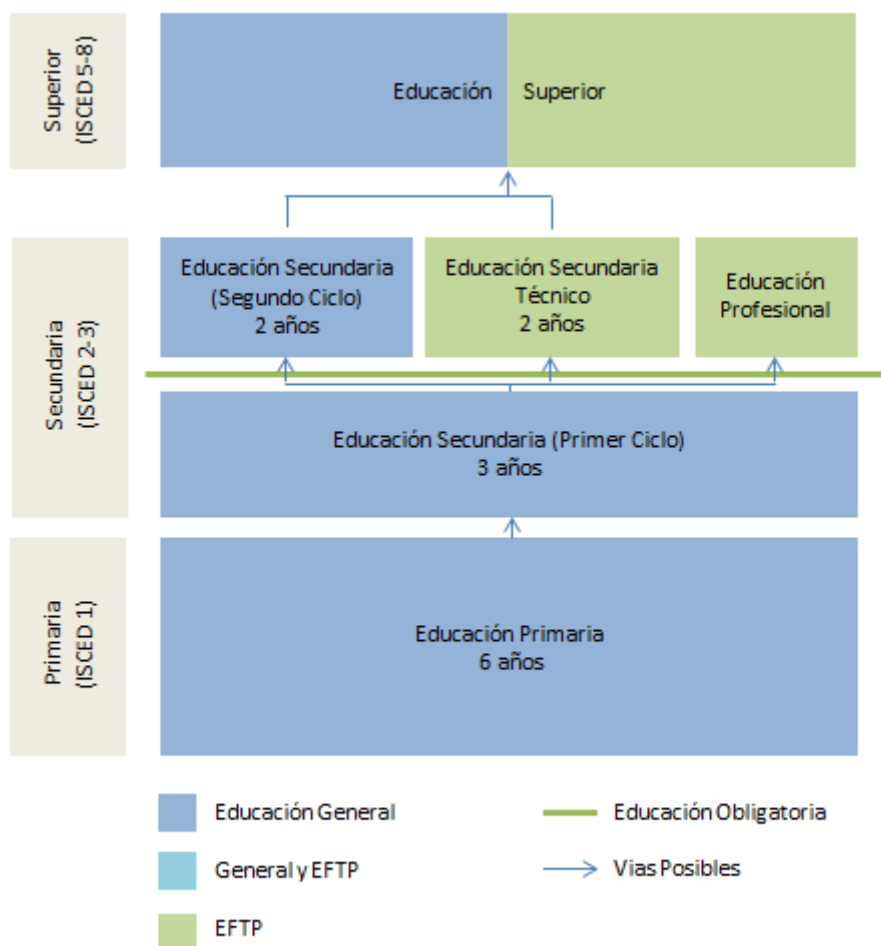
Superior (ISCED 5-8)

Educación Superior

Secundaria (ISCED 2-3)

Educación Secundaria (Segundo Ciclo) 2 años

Educación Secundaria Técnico 2 años

Educación Profesional

Educación Secundaria (Primer Ciclo) 3 años

Primaria (ISCED 1)

Educación Primaria 6 años

Educación General

General y EFTP

EFTP

Educación Obligatoria

Vias Posibles